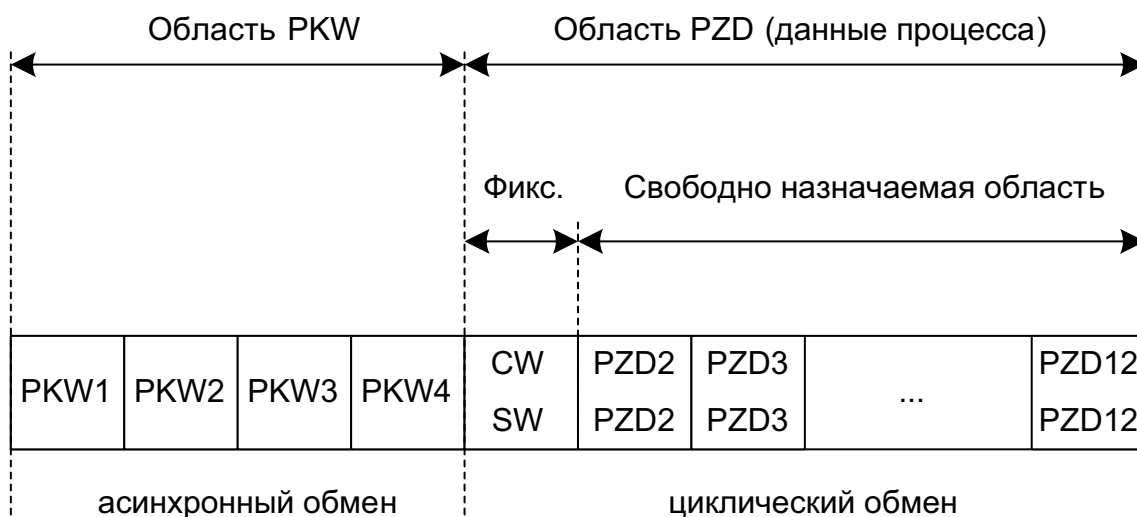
Область PKW

Область PZD (данные процесса)

Фикс.

Свободно назначаемая область

| PKW1 | PKW2 | PKW3 | PKW4 | CW<br>SW | PZD2<br>PZD2 | PZD3<br>PZD3 | ... | PZD12<br>PZD12 |
|---|---|---|---|---|---|---|---|---|

асинхронный обмен

циклический обмен